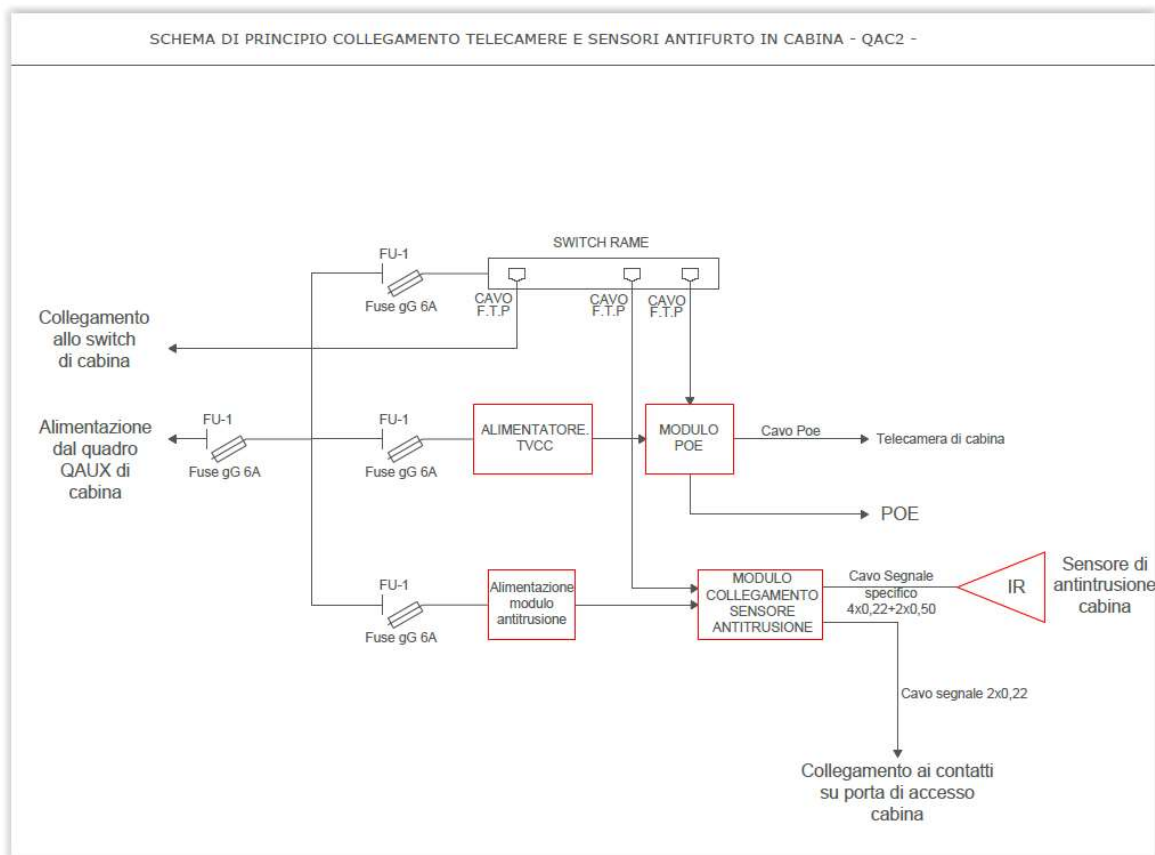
SCHEMA DI PRINCIPIO COLLEGAMENTO TELECAMERE E SENSORI ANTIFURTO IN CABINA - QAC2 -

SWITCH RAME

FU-1

Fuse gG 6A

CAVO F.T.P

CAVO F.T.P

CAVO F.T.P

Collegamento allo switch di cabina

Alimentazione dal quadro QAUX di cabina

FU-1

Fuse gG 6A

FU-1

Fuse gG 6A

ALIMENTATORE. TVCC

MODULO POE

Cavo Poe

Telecamera di cabina

POE

FU-1

Fuse gG 6A

Alimentazione modulo antitrusione

MODULO COLLEGAMENTO SENSORE ANTITRUSIONE

Cavo Segnale specifico 4x0,22+2x0,50

IR

Sensore di antintrusione cabina

Cavo segnale 2x0,22

Collegamento ai contatti su porta di accesso cabina